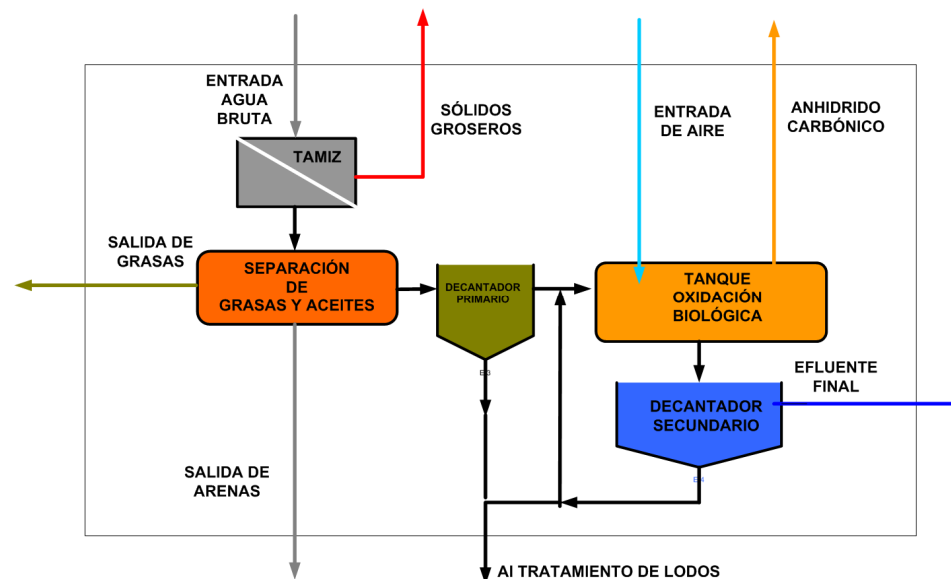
ENTRADA AGUA BRUTA

SÓLIDOS GROSEROS

ENTRADA DE AIRE

ANHIDRIDO CARBÓNICO

TAMIZ

SALIDA DE GRASAS

SEPARACIÓN DE GRASAS Y ACEITES

DECANTADOR PRIMARIO

E3

TANQUE OXIDACIÓN BIOLÓGICA

EFLUENTE FINAL

DECANTADOR SECUNDARIO

E4

SALIDA DE ARENAS

Al TRATAMIENTO DE LODOS